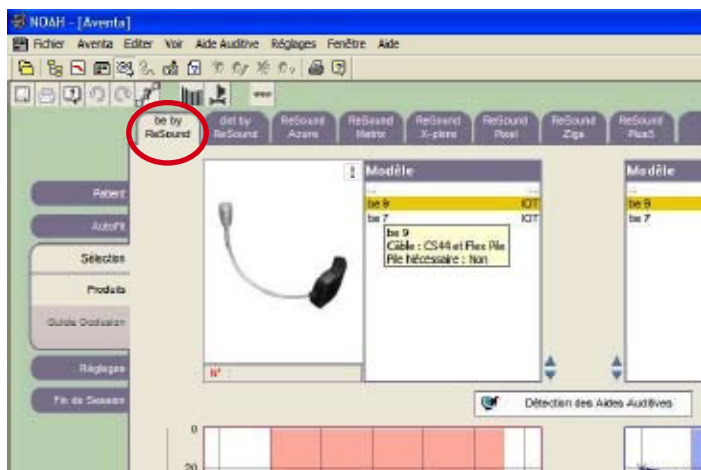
NOAH - [Aventa]

Fichier Aventa Editer Voir Aide Auditive Réglages Fenêtre Aide

be by ReSound

Get by ReSound

ReSound Azure

ReSound Metrix

ReSound X-plore

ReSound Pixel

ReSound Ziga

ReSound Plus5

Patient

AutoFit

Sélection

Produits

Guide Occlusion

Réglages

Fin de Session

Modèle

...

be 9 IOT

be 7 IOT

be 9
Cible : CS44 et Flex Pile
Pile Nécessaire : Non

Modèle

...

be 9

be 7

N° :

Détection des Aides Auditives

0

20